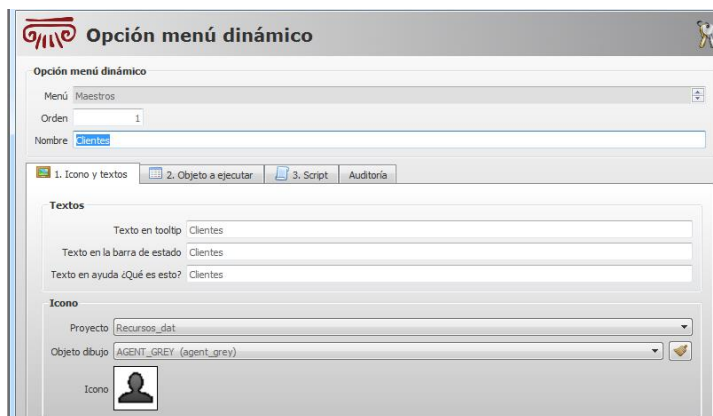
Opción menú dinámico

Opción menú dinámico

Menú Maestros

Orden 1

Nombre Clientes

1. Icono y textos | 2. Objeto a ejecutar | 3. Script | Auditoría

Textos

Texto en tooltip Clientes

Texto en la barra de estado Clientes

Texto en ayuda ¿Qué es esto? Clientes

Icono

Proyecto Recursos_dat

Objeto dibujo AGENT_GREY (agent_grey)

Icono